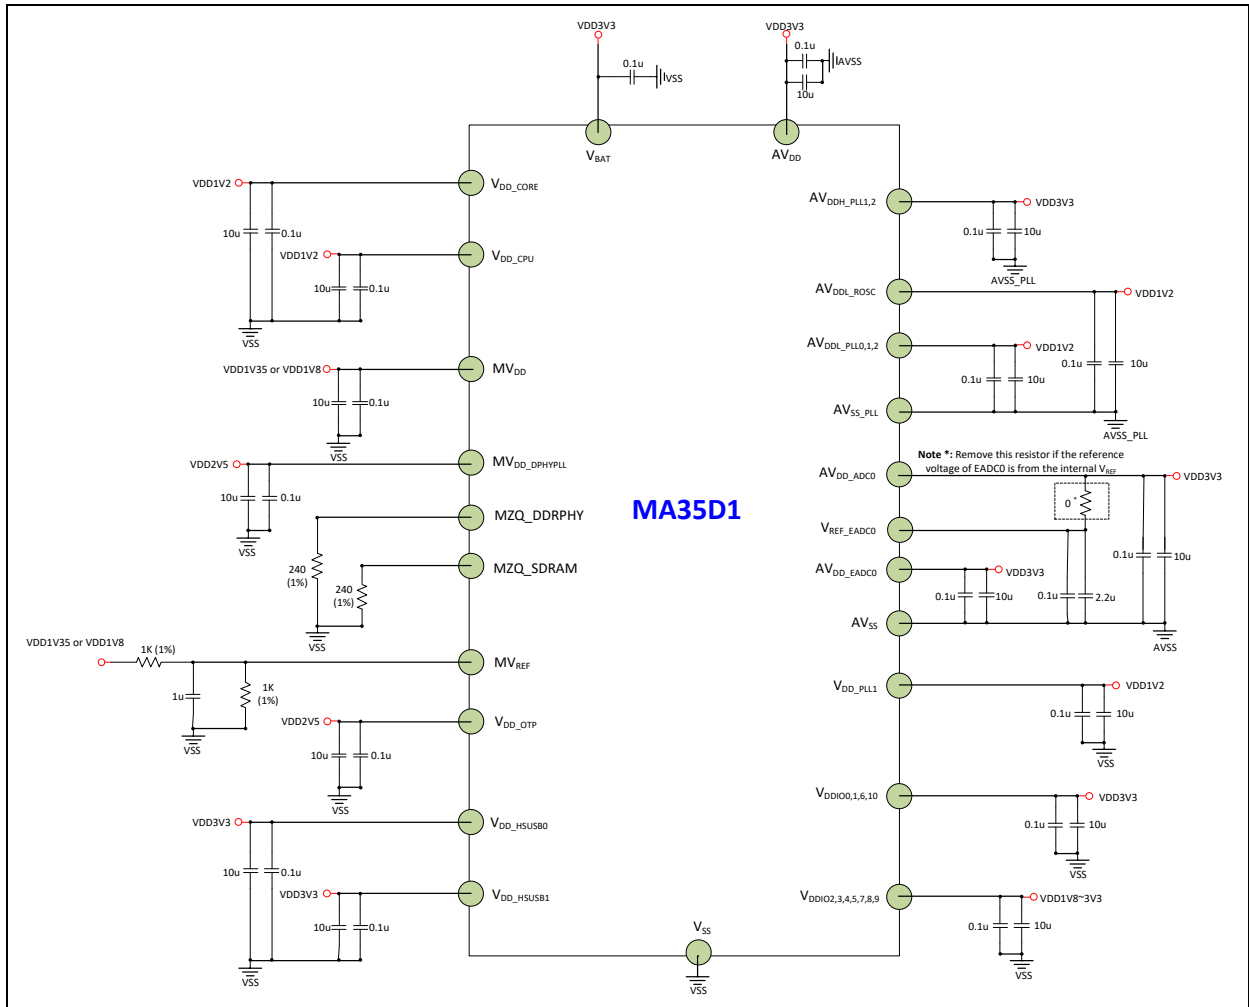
VDD3V3

0.1u

IVSS

VDD3V3

0.1u

IAVSS

10u

$V_{BAT}$

$AV_{DD}$

VDD1V2

$V_{DD\_CORE}$

10u

0.1u

VDD1V2

$V_{DD\_CPU}$

10u

0.1u

VSS

VDD1V35 or VDD1V8

$MV_{DD}$

10u

0.1u

VSS

VDD2V5

$MV_{DD\_DPHYPLL}$

10u

0.1u

VSS

MZQ_DDRPHY

MA35D1

240 (1%)

MZQ_SDRAM

240 (1%)

VSS

VDD1V35 or VDD1V8

1K (1%)

$MV_{REF}$

1u

1K (1%)

VSS

VDD2V5

$V_{DD\_OTP}$

10u

0.1u

VSS

VDD3V3

$V_{DD\_HSUSB0}$

10u

0.1u

VDD3V3

$V_{DD\_HSUSB1}$

10u

0.1u

VSS

$V_{SS}$

VSS

$AV_{DDH\_PLL1,2}$

VDD3V3

0.1u

10u

AVSS_PLL

$AV_{DDL\_ROSC}$

VDD1V2

$AV_{DDL\_PLL0,1,2}$

VDD1V2

0.1u

10u

0.1u

10u

$AV_{SS\_PLL}$

AVSS_PLL

**Note \*:** Remove this resistor if the reference voltage of EADC0 is from the internal $V_{REF}$

$AV_{DD\_ADC0}$

VDD3V3

0 *

$V_{REF\_EADC0}$

$AV_{DD\_EADC0}$

VDD3V3

0.1u

10u

0.1u

10u

0.1u

2.2u

$AV_{SS}$

AVSS

$V_{DD\_PLL1}$

VDD1V2

0.1u

10u

VSS

$V_{DDIO0,1,6,10}$

VDD3V3

0.1u

10u

VSS

$V_{DDIO2,3,4,5,7,8,9}$

VDD1V8~3V3

0.1u

10u

VSS